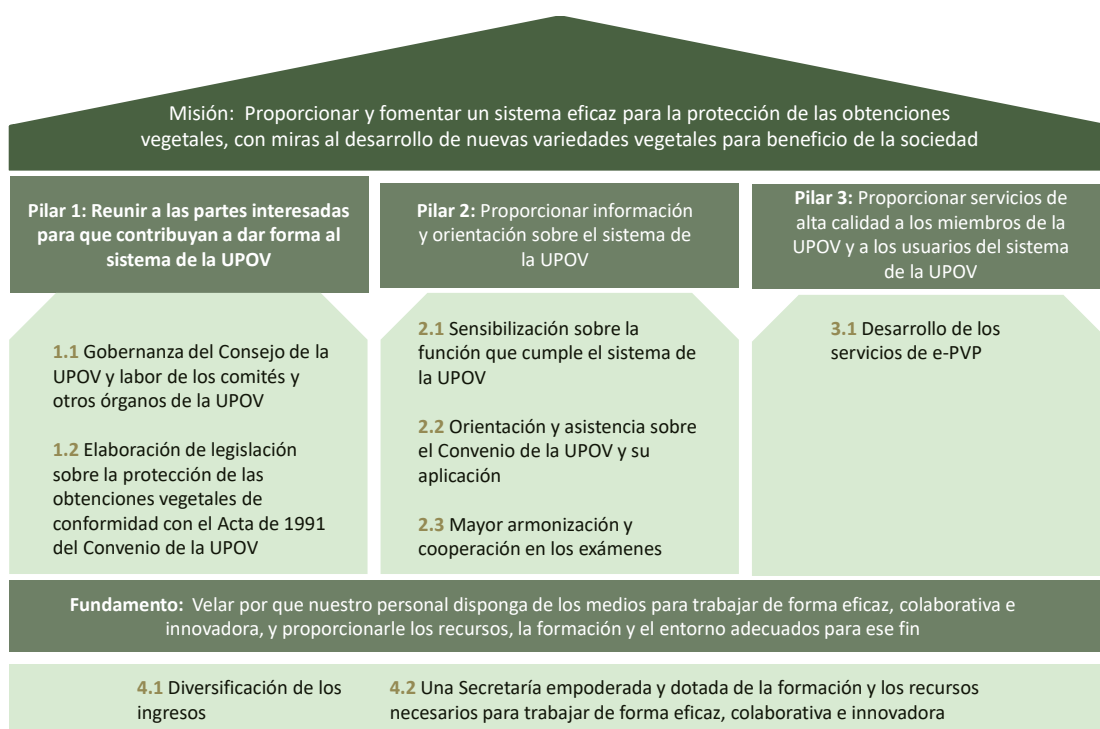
Misión: Proporcionar y fomentar un sistema eficaz para la protección de las obtenciones vegetales, con miras al desarrollo de nuevas variedades vegetales para beneficio de la sociedad

Pilar 1: Reunir a las partes interesadas para que contribuyan a dar forma al sistema de la UPOV

1.1 Gobernanza del Consejo de la UPOV y labor de los comités y otros órganos de la UPOV

1.2 Elaboración de legislación sobre la protección de las obtenciones vegetales de conformidad con el Acta de 1991 del Convenio de la UPOV

Pilar 2: Proporcionar información y orientación sobre el sistema de la UPOV

2.1 Sensibilización sobre la función que cumple el sistema de la UPOV

2.2 Orientación y asistencia sobre el Convenio de la UPOV y su aplicación

2.3 Mayor armonización y cooperación en los exámenes

Pilar 3: Proporcionar servicios de alta calidad a los miembros de la UPOV y a los usuarios del sistema de la UPOV

3.1 Desarrollo de los servicios de e-PVP

Fundamento: Velar por que nuestro personal disponga de los medios para trabajar de forma eficaz, colaborativa e innovadora, y proporcionarle los recursos, la formación y el entorno adecuados para ese fin

4.1 Diversificación de los ingresos

4.2 Una Secretaría empoderada y dotada de la formación y los recursos necesarios para trabajar de forma eficaz, colaborativa e innovadora